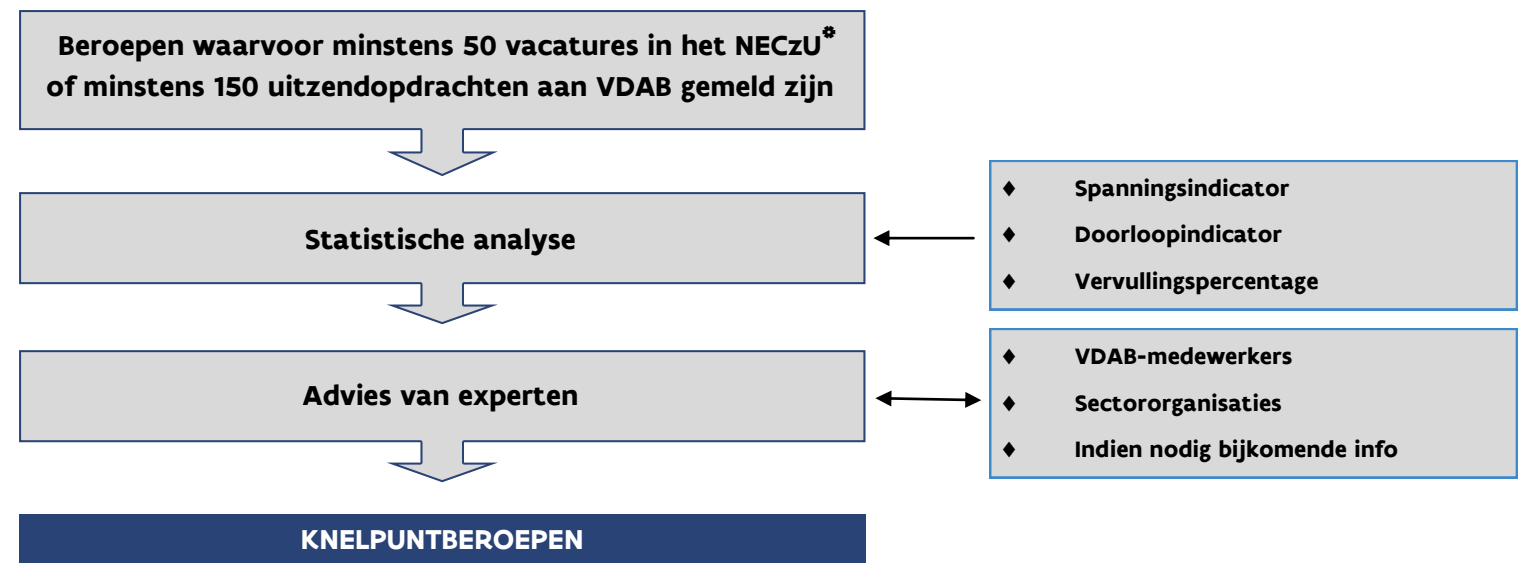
Beroepen waarvoor minstens 50 vacatures in het NECzU* of minstens 150 uitzendopdrachten aan VDAB gemeld zijn

Statistische analyse

♦ Spanningsindicator
♦ Doorloopindicator
♦ Vervullingspercentage

Advies van experten

♦ VDAB-medewerkers
♦ Sectororganisaties
♦ Indien nodig bijkomende info

KNELPUNTBEROEPEN